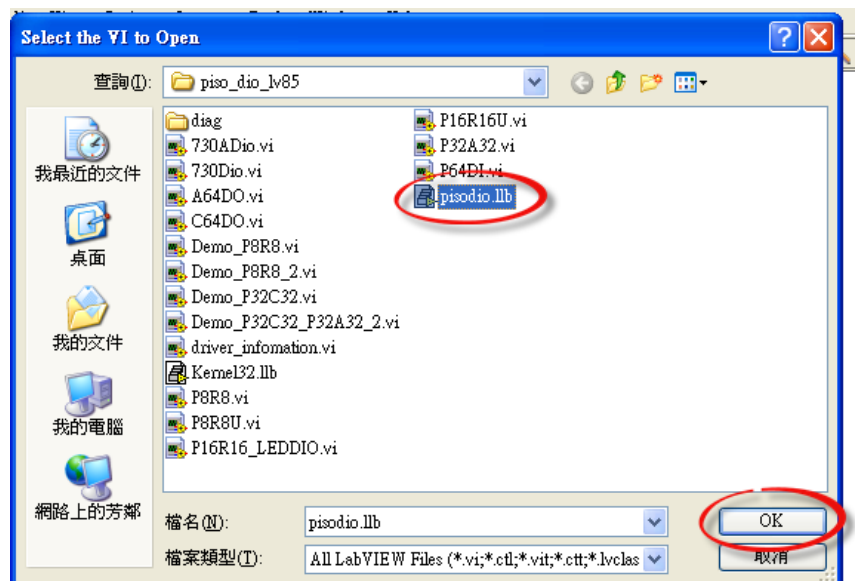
Select the VI to Open

查詢(I): piso_dio_lv85

我最近的文件

桌面

我的文件

我的電腦

網路上的芳鄰

diag
730ADio.vi
730Dio.vi
A64DO.vi
C64DO.vi
Demo_P8R8.vi
Demo_P8R8_2.vi
Demo_P32C32.vi
Demo_P32C32_P32A32_2.vi
driver_infomation.vi
Kernel32.llb
P8R8.vi
P8R8U.vi
P16R16_LEDDIO.vi

P16R16U.vi
P32A32.vi
P64DI.vi
pisodio.llb

檔名(N): pisodio.llb

檔案類型(T): All LabVIEW Files (*.vi;*.ctl;*.vit;*.ctt;*.lvclas

OK

取消